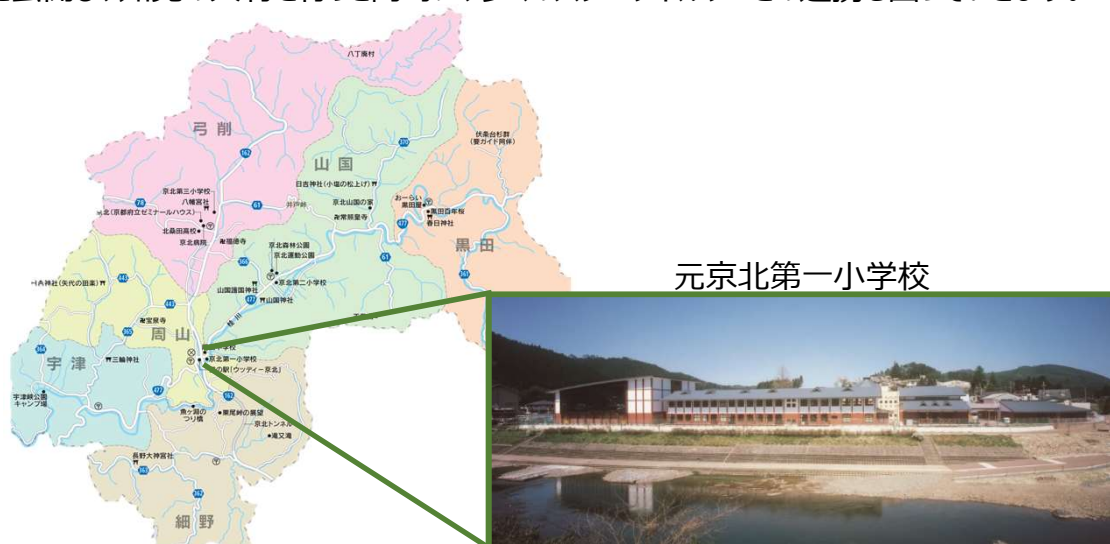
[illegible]

八丁廃村

弓削

山国

黒田

周山

宇津

細野

162

477

京北第三小学校

八幡宮社

北（京都府立ゼミナールハウス）

北桑田高校

京北病院

福徳寺

日吉神社（小塩の松上げ）

京北山国の家

常照皇寺

井戸峠

伏条台杉群（要ガイド同伴）

おーらい黒田屋

黒田百年桜

春日神社

京北森林公園

京北運動公園

京北第二小学校

山国護国神社

山国神社

桂川

宝泉寺

三輪神社

京北第一小学校

道の駅「ウッディー京北」

宇津峡公園キャンプ場

魚ヶ渕のつり橋

栗尾峠の展望

京北トンネル

滝又滝

長野大神宮社

元京北第一小学校